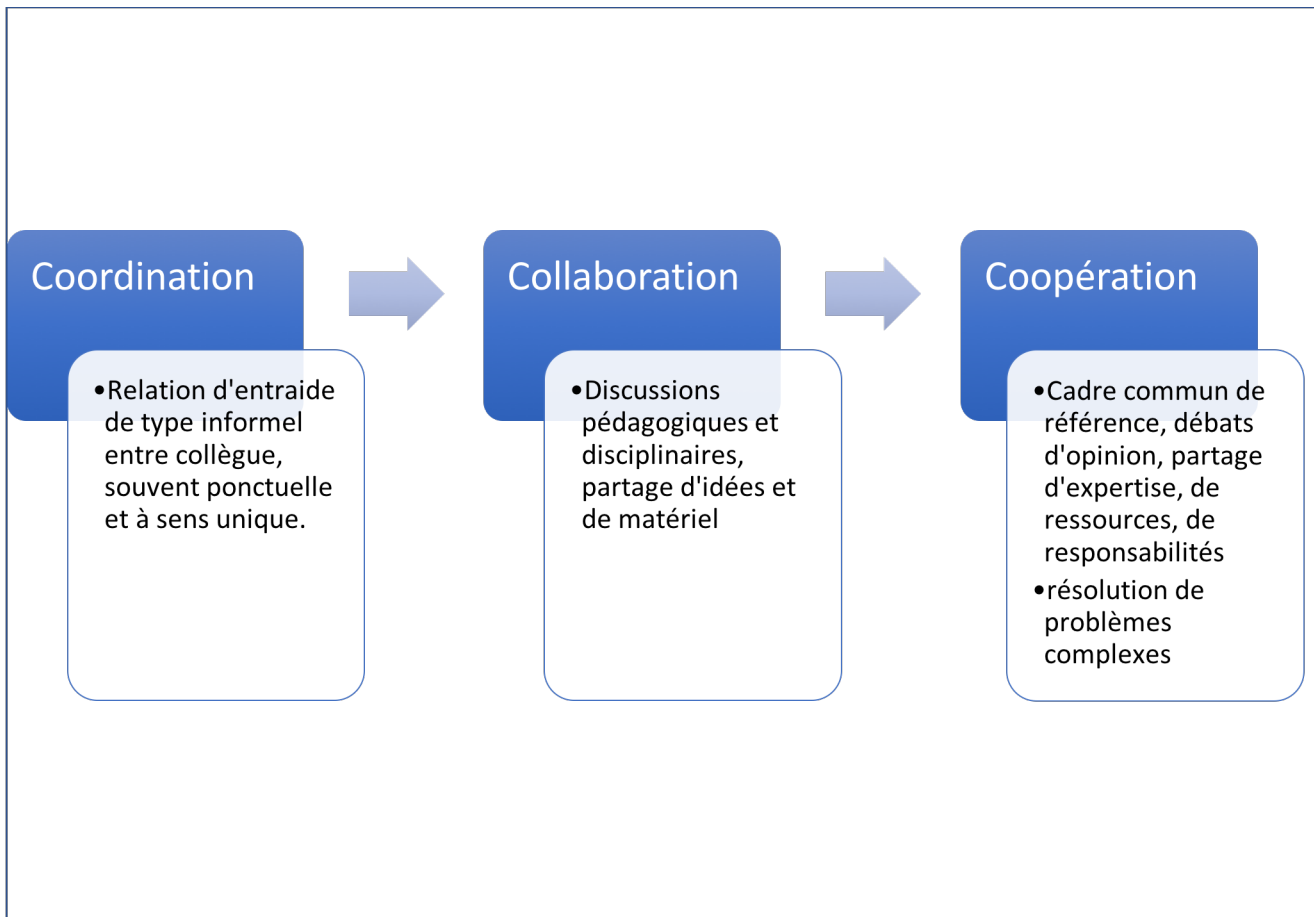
Coordination

• Relation d'entraide de type informel entre collègue, souvent ponctuelle et à sens unique.

Collaboration

• Discussions pédagogiques et disciplinaires, partage d'idées et de matériel

Coopération

• Cadre commun de référence, débats d'opinion, partage d'expertise, de ressources, de responsabilités
• résolution de problèmes complexes